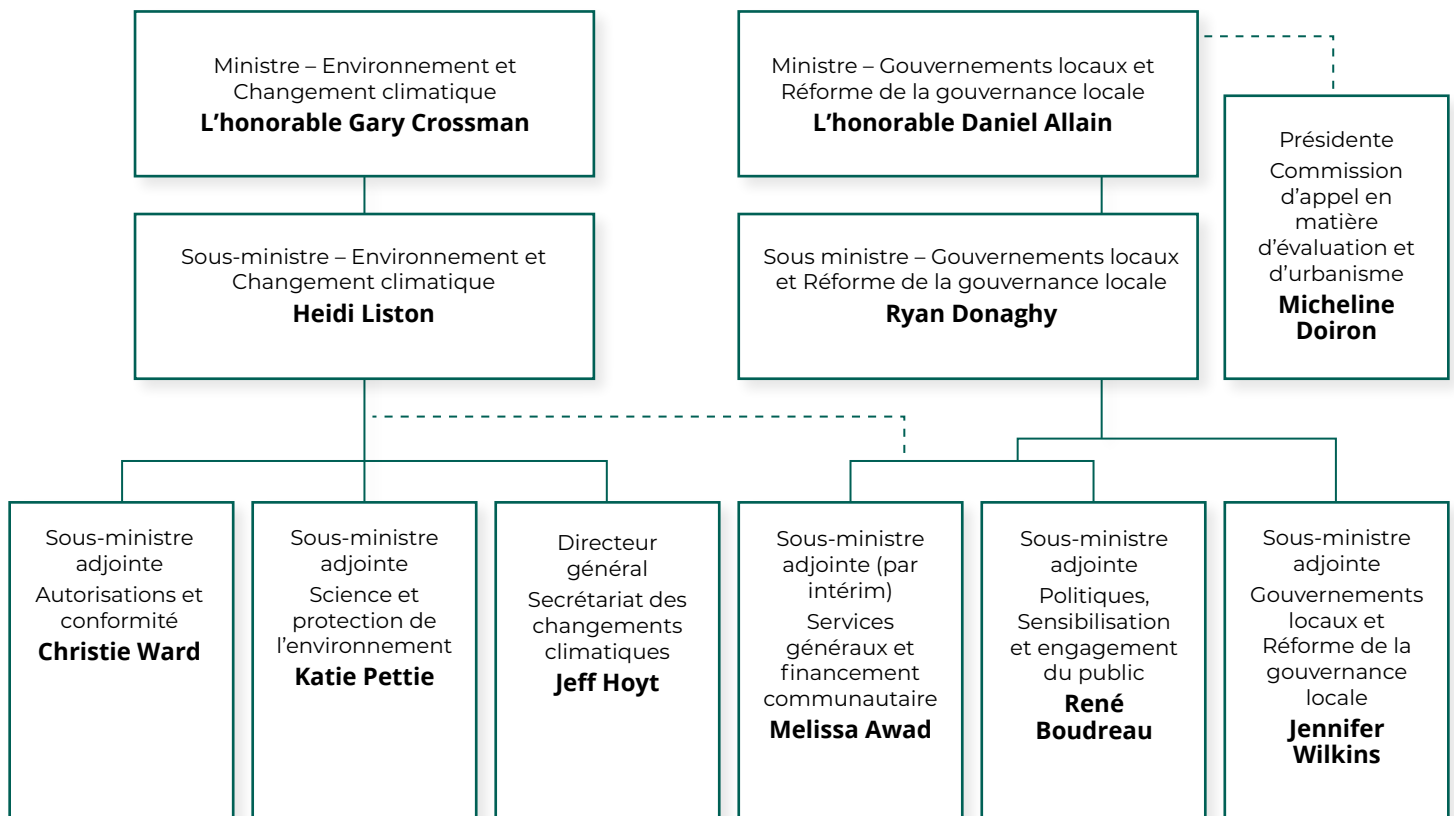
Ministre – Environnement et Changement climatique
**L'honorable Gary Crossman**

Sous-ministre – Environnement et Changement climatique
**Heidi Liston**

Ministre – Gouvernements locaux et Réforme de la gouvernance locale
**L'honorable Daniel Allain**

Sous ministre – Gouvernements locaux et Réforme de la gouvernance locale
**Ryan Donaghy**

Présidente
Commission d'appel en matière d'évaluation et d'urbanisme
**Micheline Doiron**

Sous-ministre adjointe
Autorisations et conformité
**Christie Ward**

Sous-ministre adjointe
Science et protection de l'environnement
**Katie Pettie**

Directeur général
Secrétariat des changements climatiques
**Jeff Hoyt**

Sous-ministre adjointe (par intérim)
Services généraux et financement communautaire
**Melissa Awad**

Sous-ministre adjointe
Politiques, Sensibilisation et engagement du public
**René Boudreau**

Sous-ministre adjointe
Gouvernements locaux et Réforme de la gouvernance locale
**Jennifer Wilkins**